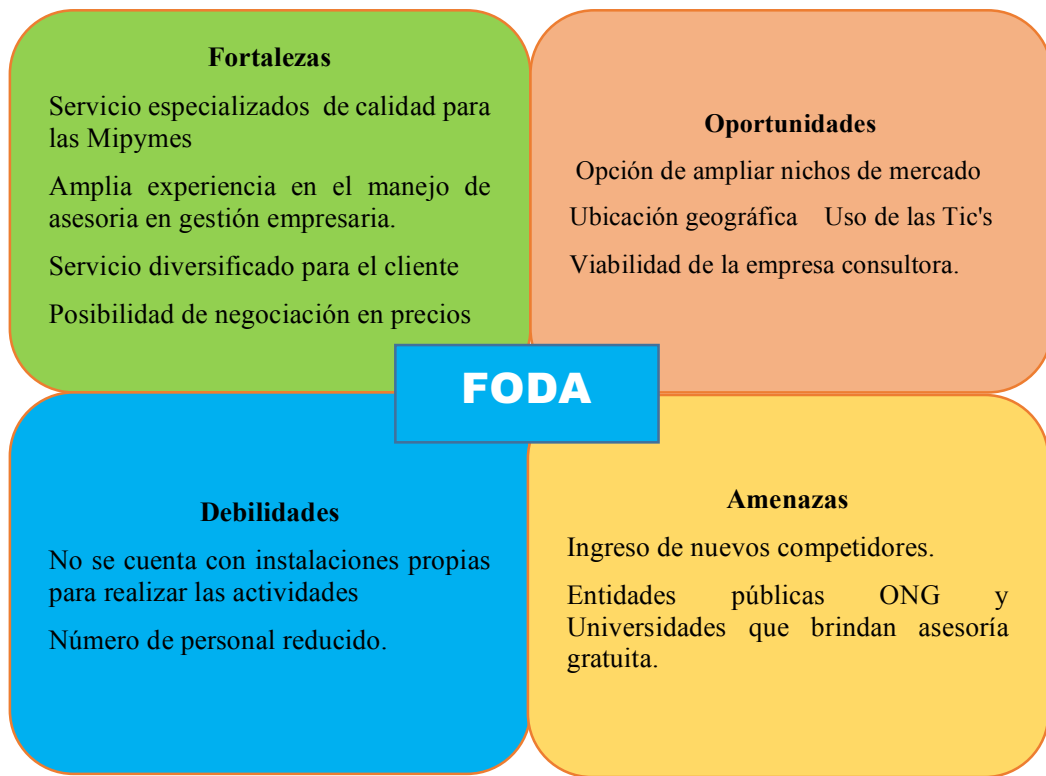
Fortalezas

Servicio especializados de calidad para las Mipymes

Amplia experiencia en el manejo de asesoria en gestión empresaria.

Servicio diversificado para el cliente

Posibilidad de negociación en precios

Oportunidades

Opción de ampliar nichos de mercado

Ubicación geográfica Uso de las Tic's

Viabilidad de la empresa consultora.

FODA

Debilidades

No se cuenta con instalaciones propias para realizar las actividades

Número de personal reducido.

Amenazas

Ingreso de nuevos competidores.

Entidades públicas ONG y Universidades que brindan asesoría gratuita.